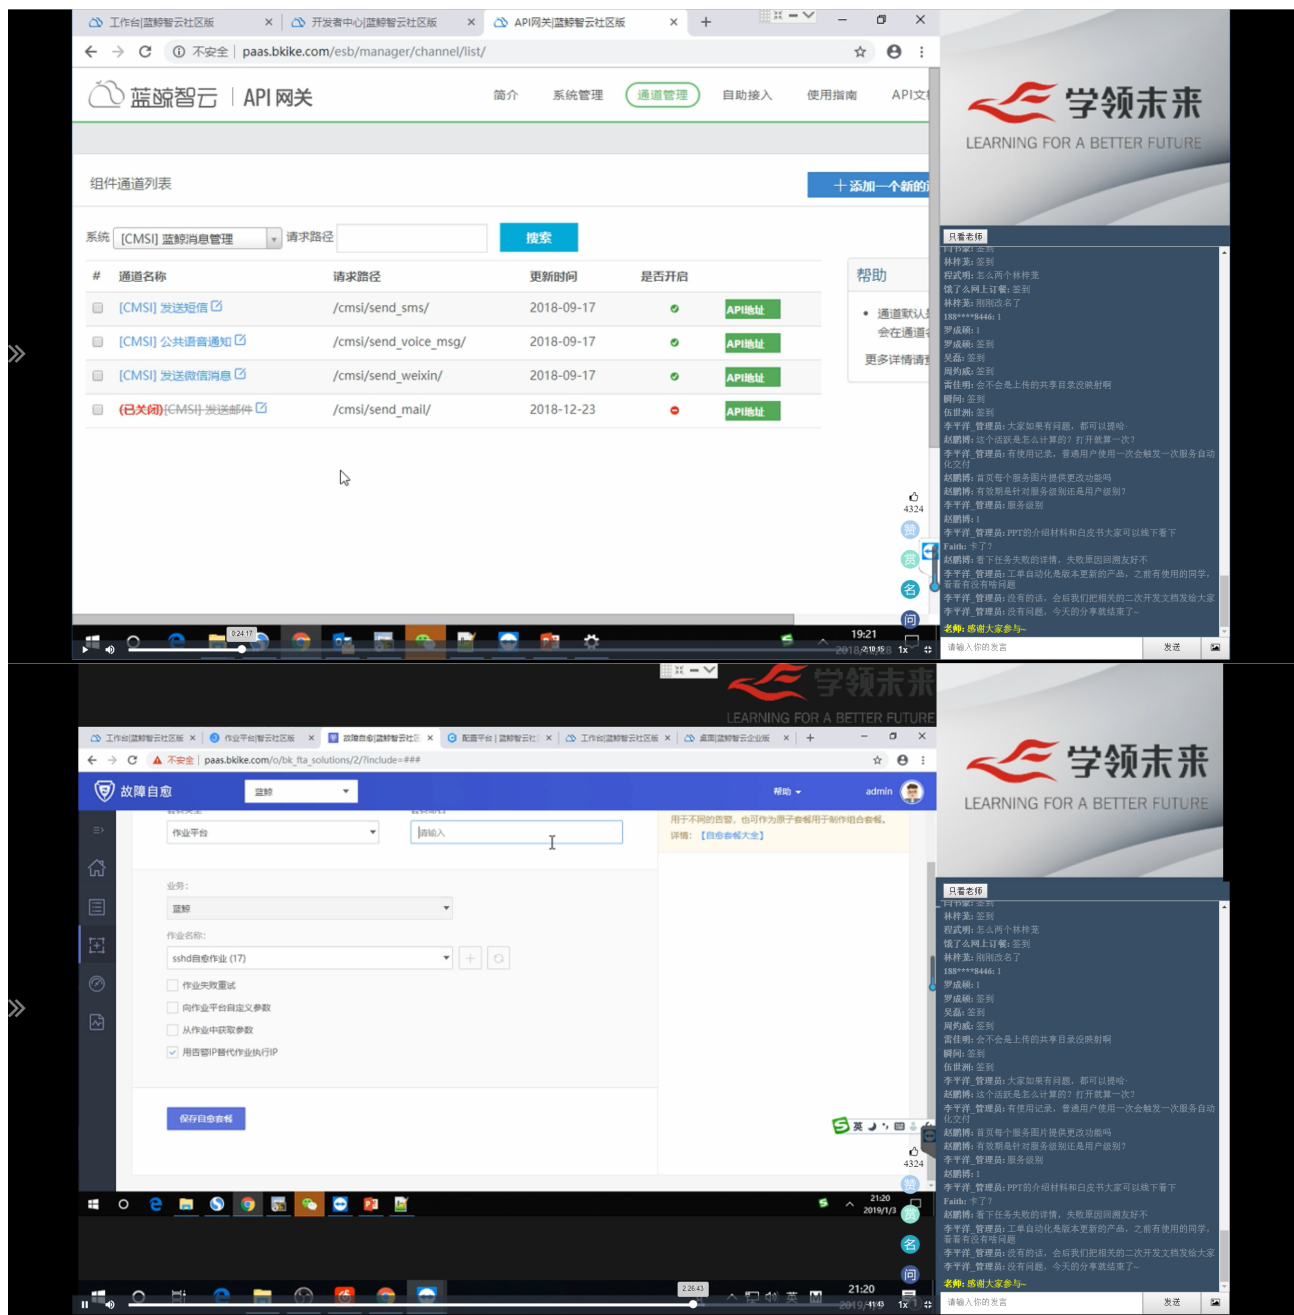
工作台|蓝鲸智云社区版 × 开发者中心|蓝鲸智云社区版 × API网关|蓝鲸智云社区版 × +

不安全 | paas.bkike.com/esb/manager/channel/list/

蓝鲸智云 | API 网关

简介 系统管理 通道管理 自助接入 使用指南 API文

组件通道列表

+ 添加一个新的

系统 [CMSI] 蓝鲸消息管理 请求路径 搜索

| # | 通道名称 | 请求路径 | 更新时间 | 是否开启 | |
|---|---|---|---|---|---|
| | [CMSI] 发送短信 | /cmsi/send_sms/ | 2018-09-17 | | API地址 |
| | [CMSI] 公共语音通知 | /cmsi/send_voice_msg/ | 2018-09-17 | | API地址 |
| | [CMSI] 发送微信消息 | /cmsi/send_weixin/ | 2018-09-17 | | API地址 |
| | (已关闭) [CMSI] 发送邮件 | /cmsi/send_mail/ | 2018-12-23 | | API地址 |

帮助

• 通道默认 会在通道

更多详情请

4324

学领未来
LEARNING FOR A BETTER FUTURE

只看老师

林梓龙: 签到
程武明: 怎么两个林梓龙
饿了么网上订餐: 签到
林梓龙: 刚刚改名了
188****8446: 1
罗成刚: 1
罗成刚: 签到
吴磊: 签到
周钧威: 签到
雷佳明: 会不会是上传的共享目录没映射啊
瞬间: 签到
伍世洲: 签到
李平洋_管理员: 大家如果有问题，都可以提给
赵鹏博: 这个话跃是怎么计算的？打开就算一次？
李平洋_管理员: 有使用记录，普通用户使用一次会触发一次服务自动化交付
赵鹏博: 首页每个服务图片提供更改功能吗
赵鹏博: 有效期是针对服务级别还是用户级别？
李平洋_管理员: 服务级别
赵鹏博: 1
李平洋_管理员: PPT的介绍材料和白皮书大家可以线下看下
Faith: 卡了？
赵鹏博: 看下任务失败的详情，失败原因回溯友好不
李平洋_管理员: 工单自动化是版本更新的产品，之前有使用的同学，看看有没有啥问题
李平洋_管理员: 没有的话，会后我们把相关的二次开发文档发给大家
李平洋_管理员: 没有问题，今天的分享就结束了~
老师: 感谢大家参与~

请输入你的发言 发送

19:21 2018/12/23 1x

工作台|蓝鲸智云社区版 × 作业平台|蓝鲸智云社区版 × 故障自愈|蓝鲸智云社区版 × 配置平台|蓝鲸智云 × 工作台|蓝鲸智云社区版 × 桌面|蓝鲸智云企业版 × +

不安全 | paas.bkike.com/o/bk_fta_solutions/2/?include=###

故障自愈 蓝鲸 帮助 admin

作业平台 请输入

用于不同的告警，也可作为原子套餐用于制作组合套餐。
详情: 【自愈套餐大全】

业务:
蓝鲸
作业名称:
sshd自愈作业 (17)
作业失败重试
向作业平台自定义参数
从作业中获取参数
用告警IP替代作业执行IP

保存自愈套餐

4324

21:20 2019/1/3

学领未来
LEARNING FOR A BETTER FUTURE

只看老师

林梓龙: 签到
程武明: 怎么两个林梓龙
饿了么网上订餐: 签到
林梓龙: 刚刚改名了
188****8446: 1
罗成刚: 1
罗成刚: 签到
吴磊: 签到
周钧威: 签到
雷佳明: 会不会是上传的共享目录没映射啊
瞬间: 签到
伍世洲: 签到
李平洋_管理员: 大家如果有问题，都可以提给
赵鹏博: 这个话跃是怎么计算的？打开就算一次？
李平洋_管理员: 有使用记录，普通用户使用一次会触发一次服务自动化交付
赵鹏博: 首页每个服务图片提供更改功能吗
赵鹏博: 有效期是针对服务级别还是用户级别？
李平洋_管理员: 服务级别
赵鹏博: 1
李平洋_管理员: PPT的介绍材料和白皮书大家可以线下看下
Faith: 卡了？
赵鹏博: 看下任务失败的详情，失败原因回溯友好不
李平洋_管理员: 工单自动化是版本更新的产品，之前有使用的同学，看看有没有啥问题
李平洋_管理员: 没有的话，会后我们把相关的二次开发文档发给大家
李平洋_管理员: 没有问题，今天的分享就结束了~
老师: 感谢大家参与~

请输入你的发言 发送

21:20 2019/1/3 1x